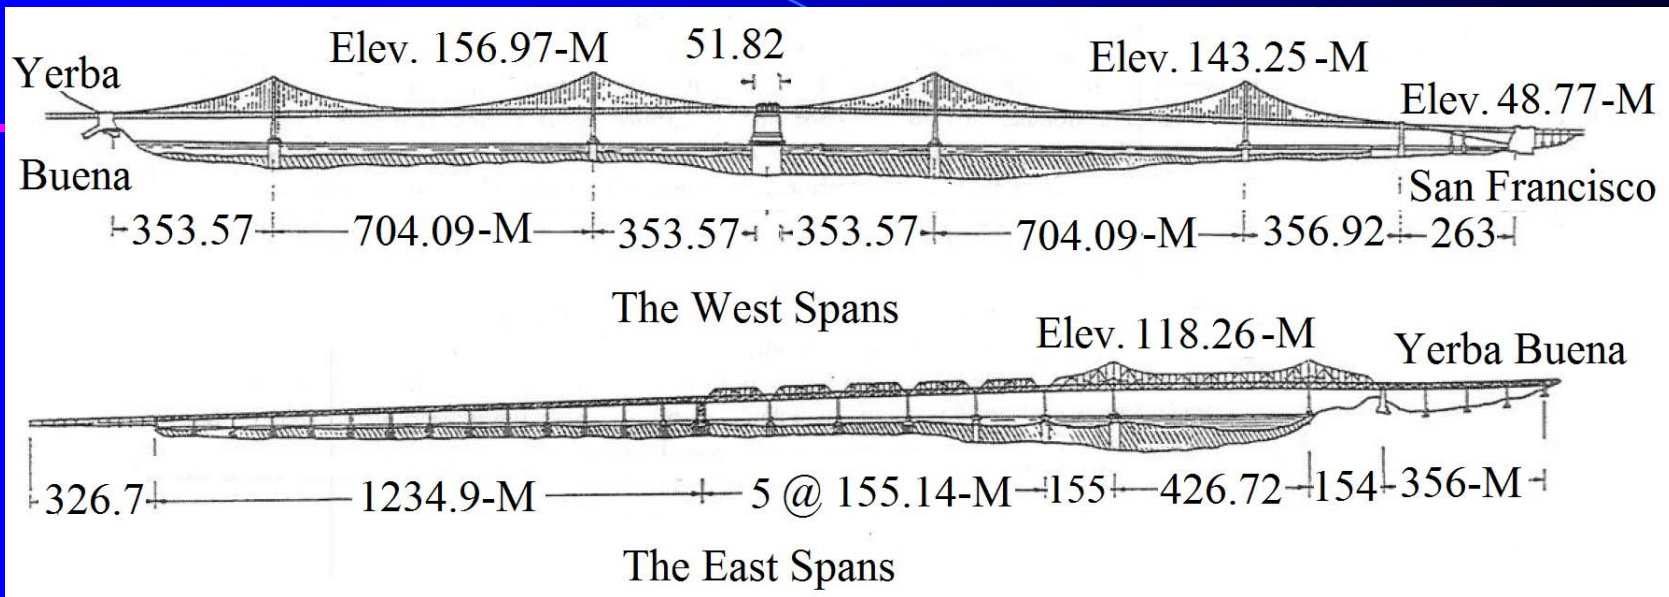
Yerba
Buena
Elev. 156.97-M
51.82
Elev. 143.25 -M
Elev. 48.77-M
San Francisco
353.57 704.09-M 353.57 353.57 704.09-M 356.92 263

The West Spans

Elev. 118.26-M
Yerba Buena
326.7 1234.9-M 5 @ 155.14-M 155 426.72 154 356-M

The East Spans